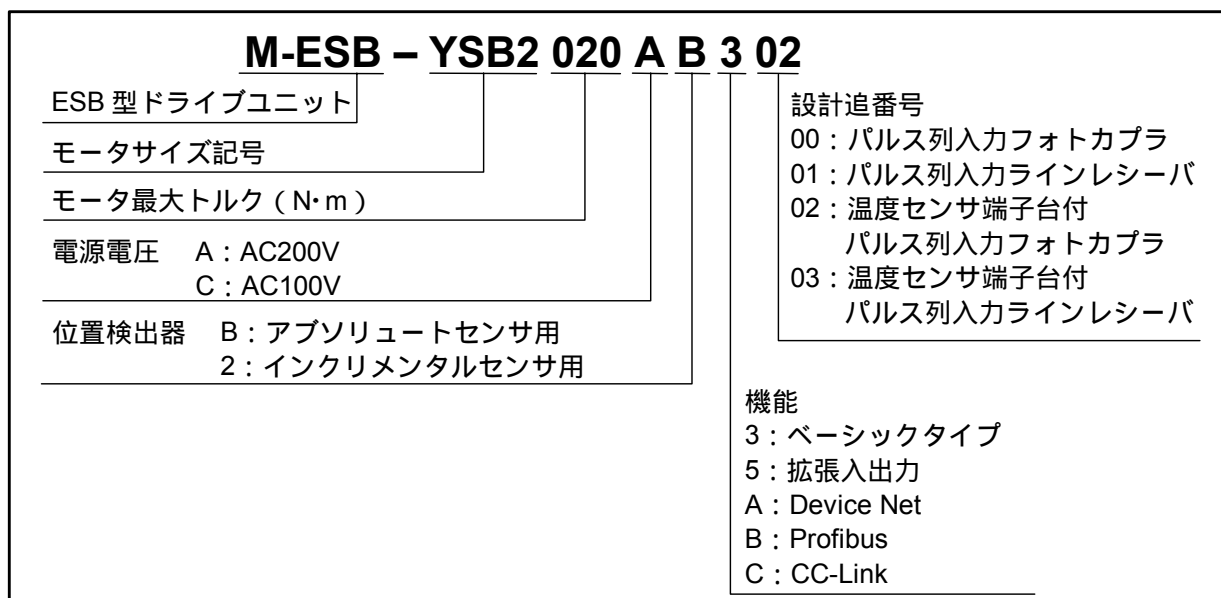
M-ESB – YSB2 020 A B 3 02

ESB 型ドライブユニット

モータサイズ記号

モータ最大トルク（N･m）

電源電圧　A：AC200V
　　　　　C：AC100V

位置検出器　B：アブソリュートセンサ用
　　　　　　2：インクリメンタルセンサ用

設計追番号
00：パルス列入力フォトカプラ
01：パルス列入力ラインレシーバ
02：温度センサ端子台付
　　パルス列入力フォトカプラ
03：温度センサ端子台付
　　パルス列入力ラインレシーバ

機能
3：ベーシックタイプ
5：拡張入出力
A：Device Net
B：Profibus
C：CC-Link